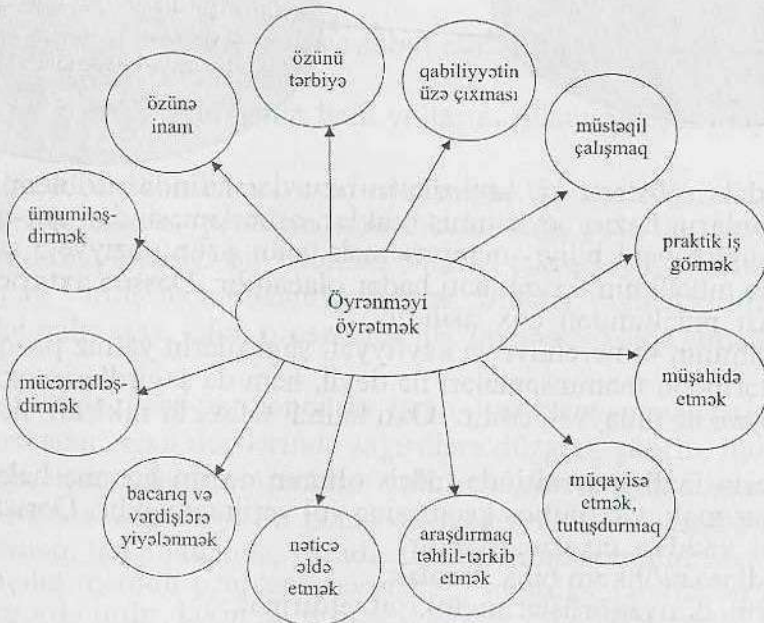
Öyrənməyi öyrətmək

özünə inam

özünü tərbiyə

qabiliyyətin üzə çıxması

müstəqil çalışmaq

ümumiləşdirmək

praktik iş görmək

müşahidə etmək

mücərrədləşdirmək

müqayisə etmək, tutuşdurmaq

bacarıq və vərdişlərə yiyələnmək

nəticə əldə etmək

araşdırmaq təhlil-tərkib etmək